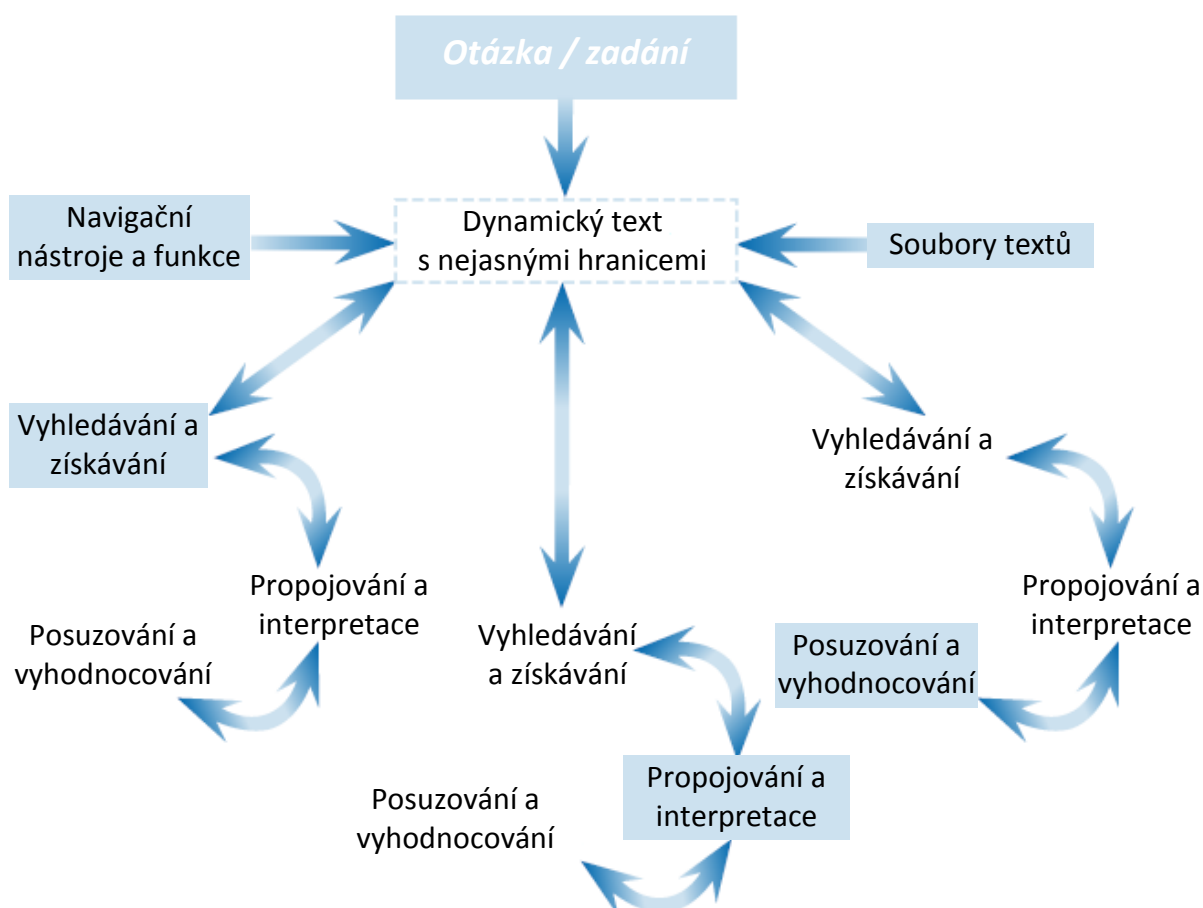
Otázka / zadání

Navigační nástroje a funkce

Dynamický text s nejasnými hranicemi

Soubory textů

Vyhledávání a získávání

Vyhledávání a získávání

Propojování a interpretace

Posuzování a vyhodnocování

Vyhledávání a získávání

Propojování a interpretace

Posuzování a vyhodnocování

Propojování a interpretace

Posuzování a vyhodnocování